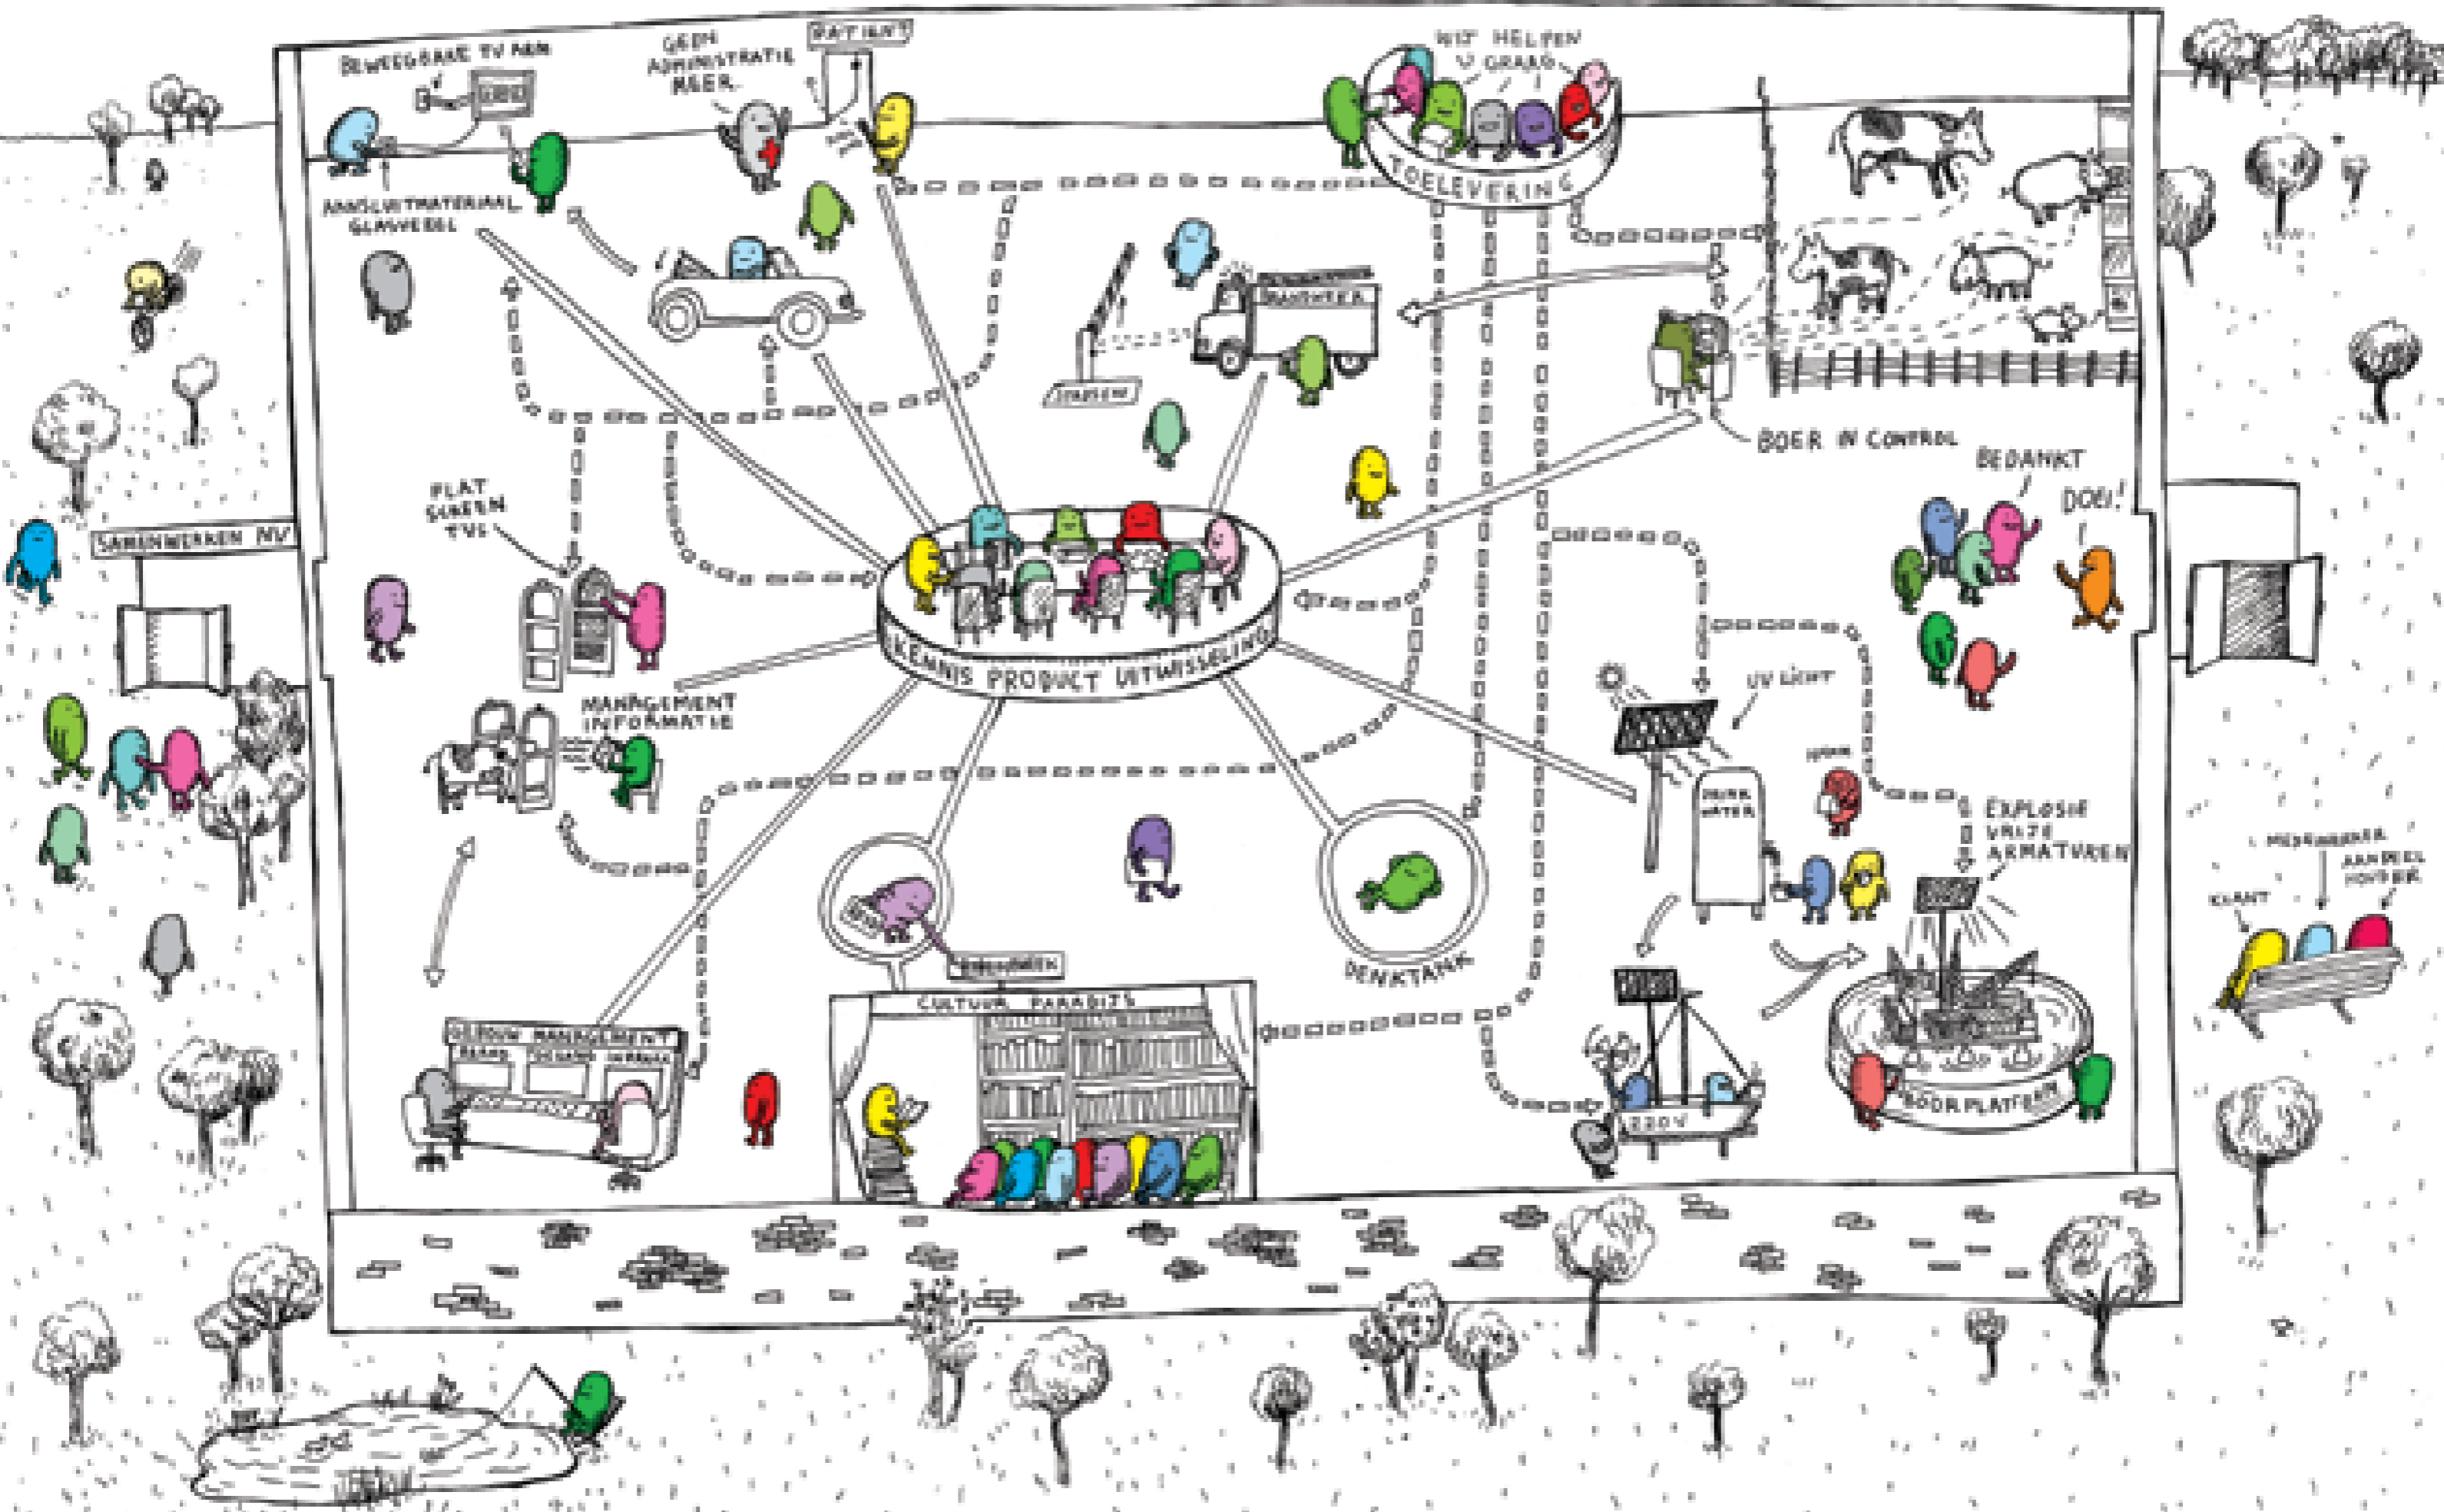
BEWEEGBARE TV AAN

GEEN ADMINISTRATIE MEER

PATIENT

WIJ HELPEN U GRAAG

TOELEVERING

AANSLUITMATERIAAL GLASVEZEL

SAMENWERKEN NV

FLAT SCREEN TV'S

KENNIS PRODUCT UITWISSELING

MANAGEMENT INFORMATIE

BOER IN CONTROL

BEDANKT

DOEI!

UV LICHT

EXPLOSIE VRIJE ARMATUREN

MEDEWERKER

AANDEELHOUDER

KLANT

DENKTANK

CULTUUR PARADIJS

GEBOUW MANAGEMENT

BOORPLATFORM